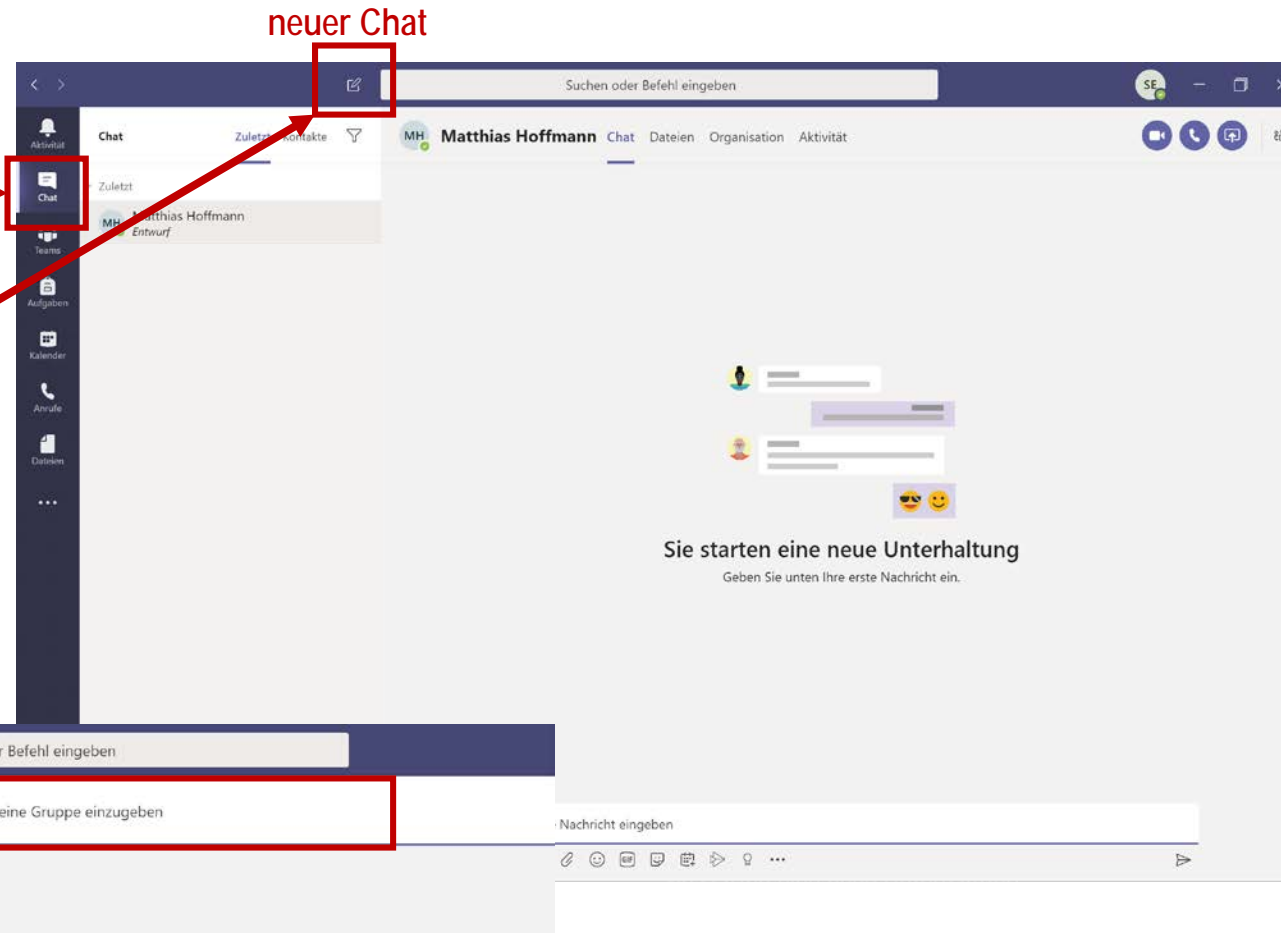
neuer Chat

Suchen oder Befehl eingeben

SE

Aktivität

Chat

Teams

Aufgaben

Kalender

Anrufe

Dateien

...

Chat Zuletzt Kontakte

Zuletzt

MH Matthias Hoffmann
Entwurf

MH Matthias Hoffmann Chat Dateien Organisation Aktivität

Sie starten eine neue Unterhaltung

Geben Sie unten Ihre erste Nachricht ein.

r Befehl eingeben

eine Gruppe einzugeben

Nachricht eingeben